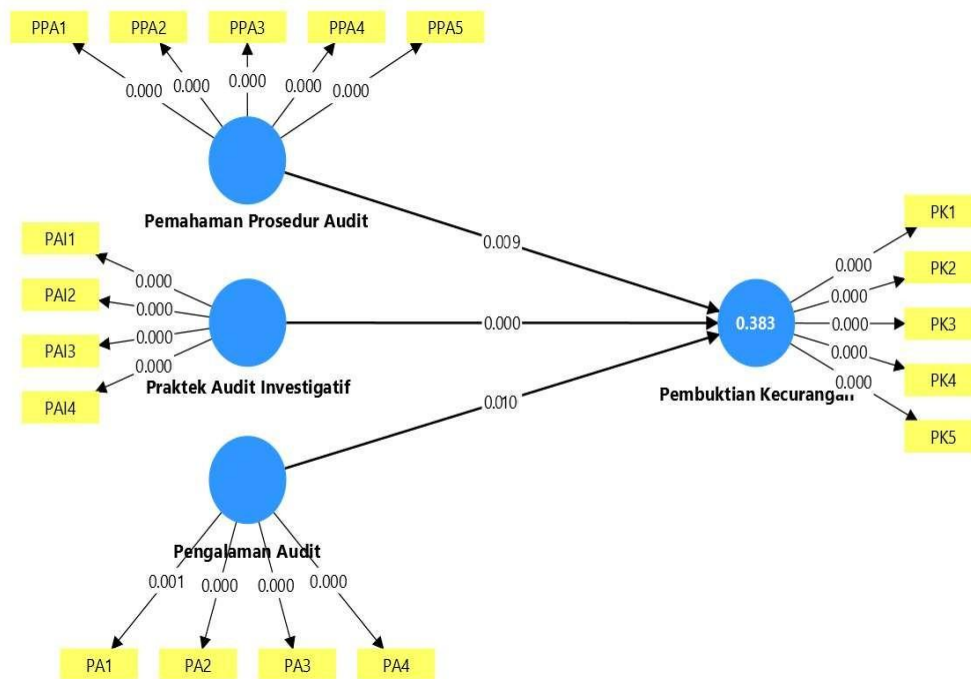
PPA1 PPA2 PPA3 PPA4 PPA5

0.000 0.000 0.000 0.000 0.000

Pemahaman Prosedur Audit

PAI1 PAI2 PAI3 PAI4

0.000 0.000 0.000 0.000

Praktek Audit Investigatif

0.009

0.000

0.010

0.383

Pembuktian Kecurangan

0.000 0.000 0.000 0.000 0.000

PK1 PK2 PK3 PK4 PK5

Pengalaman Audit

0.001 0.000 0.000 0.000

PA1 PA2 PA3 PA4